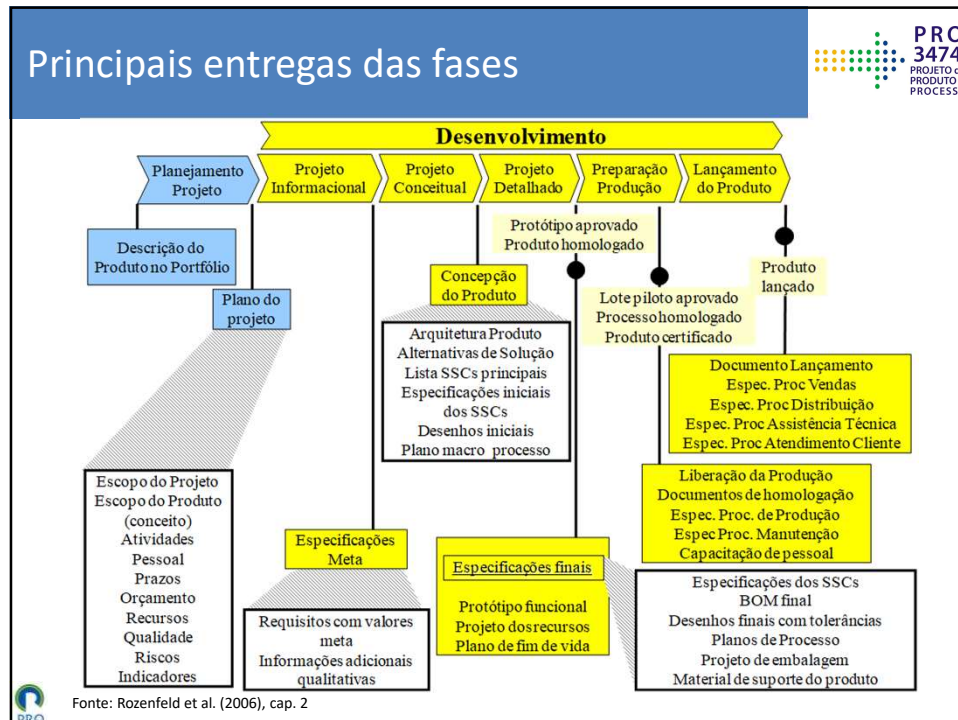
Principais entregas das fases

PRO 3474 PROJETO PRODUTO PROCESS

Desenvolvimento

Planejamento Projeto

Projeto Informacional

Projeto Conceitual

Projeto Detalhado

Preparação Produção

Lançamento do Produto

Descrição do Produto no Portfólio

Plano do projeto

Protótipo aprovado Produto homologado

Concepção do Produto

Lote piloto aprovado Processo homologado Produto certificado

Produto lançado

Arquitetura Produto
Alternativas de Solução
Lista SSCs principais
Especificações iniciais dos SSCs
Desenhos iniciais
Plano macro processo

Documento Lançamento
Espec. Proc Vendas
Espec. Proc Distribuição
Espec. Proc Assistência Técnica
Espec. Proc Atendimento Cliente

Liberação da Produção
Documentos de homologação
Espec. Proc. de Produção
Espec Proc. Manutenção
Capacitação de pessoal

Escopo do Projeto
Escopo do Produto (conceito)
Atividades
Pessoal
Prazos
Orçamento
Recursos
Qualidade
Riscos
Indicadores

Especificações Meta

Requisitos com valores meta
Informações adicionais qualitativas

Especificações finais

Protótipo funcional
Projeto dos recursos
Plano de fim de vida

Especificações dos SSCs
BOM final
Desenhos finais com tolerâncias
Planos de Processo
Projeto de embalagem
Material de suporte do produto

Fonte: Rozenfeld et al. (2006), cap. 2